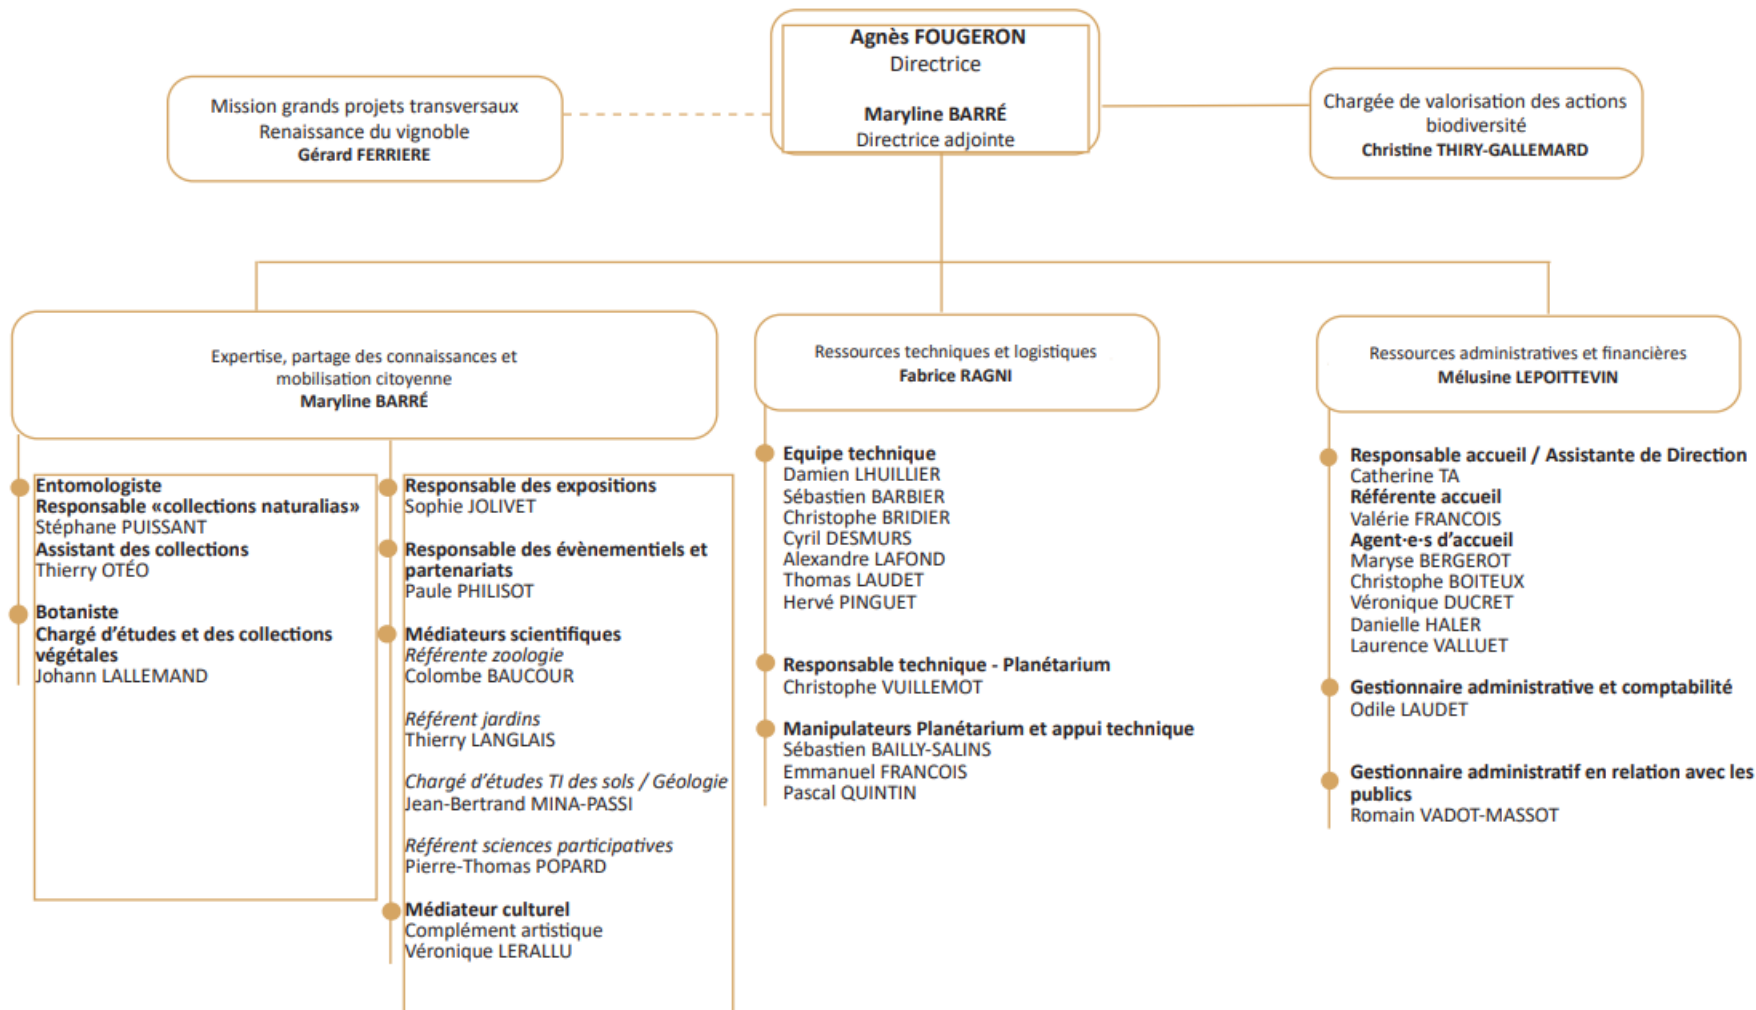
Agnès FOUGERON
Directrice

Maryline BARRÉ
Directrice adjointe

Mission grands projets transversaux
Renaissance du vignoble
Gérard FERRIERE

Chargée de valorisation des actions biodiversité
Christine THIRY-GALLEMARD

Expertise, partage des connaissances et mobilisation citoyenne
Maryline BARRÉ

Entomologiste
Responsable «collections naturalias»
Stéphane PUISSANT
Assistant des collections
Thierry OTÉO

Botaniste
Chargé d'études et des collections végétales
Johann LALLEMAND

Responsable des expositions
Sophie JOLIVET

Responsable des évènementiels et partenariats
Paule PHILISOT

Médiateurs scientifiques
Référente zoologie
Colombe BAUCOUR

Référent jardins
Thierry LANGLAIS

Chargé d'études TI des sols / Géologie
Jean-Bertrand MINA-PASSI

Référent sciences participatives
Pierre-Thomas POPARD

Médiateur culturel
Complément artistique
Véronique LERALLU

Ressources techniques et logistiques
Fabrice RAGNI

Equipe technique
Damien LHUILLIER
Sébastien BARBIER
Christophe BRIDIER
Cyril DESMURS
Alexandre LAFOND
Thomas LAUDET
Hervé PINGUET

Responsable technique - Planétarium
Christophe VUILLEMOT

Manipulateurs Planétarium et appui technique
Sébastien BAILLY-SALINS
Emmanuel FRANCOIS
Pascal QUINTIN

Ressources administratives et financières
Mélusine LEPOITTEVIN

Responsable accueil / Assistante de Direction
Catherine TA
Référente accueil
Valérie FRANCOIS
Agent-e-s d'accueil
Maryse BERGEROT
Christophe BOITEUX
Véronique DUCRET
Danielle HALER
Laurence VALLUET

Gestionnaire administrative et comptabilité
Odile LAUDET

Gestionnaire administratif en relation avec les publics
Romain VADOT-MASSOT